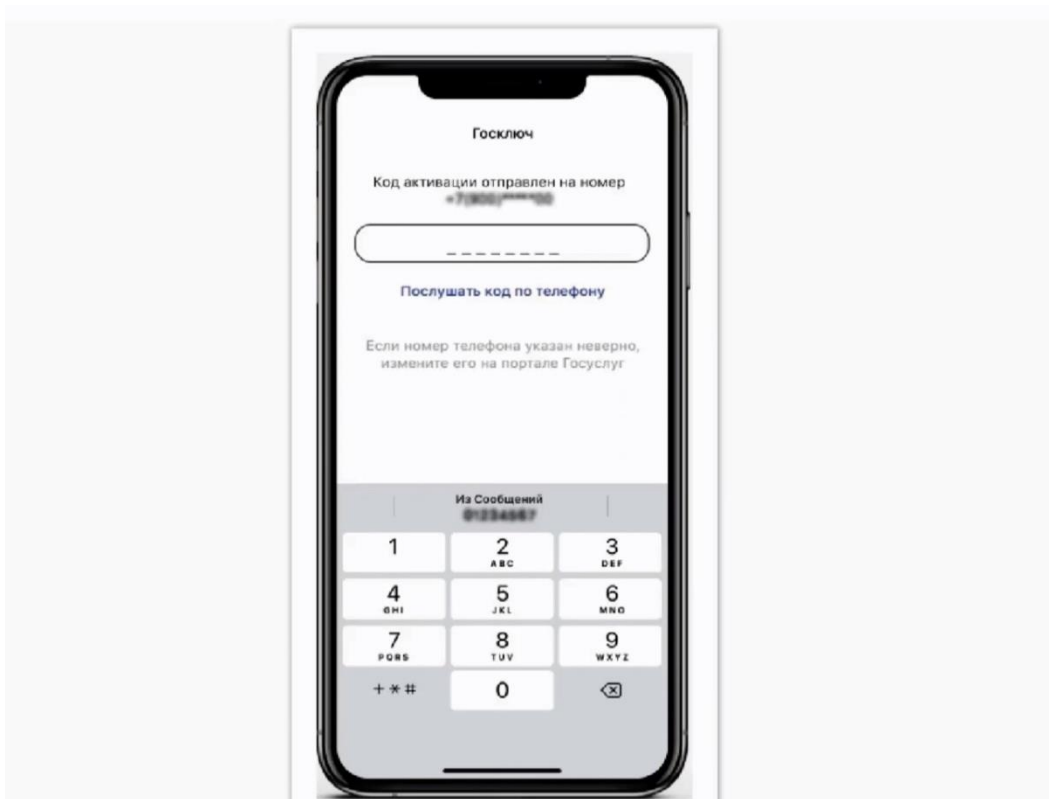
Госключ

Код активации отправлен на номер
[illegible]

_ _ _ _ _ _ _ _

Послушать код по телефону

Если номер телефона указан неверно, измените его на портале Госуслуг

Из Сообщений
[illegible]

| 1 | 2 ABC | 3 DEF |
|---|---|---|
| 4 GHI | 5 JKL | 6 MNO |
| 7 PQRS | 8 TUV | 9 WXYZ |
| + * # | 0 | ⌫ |